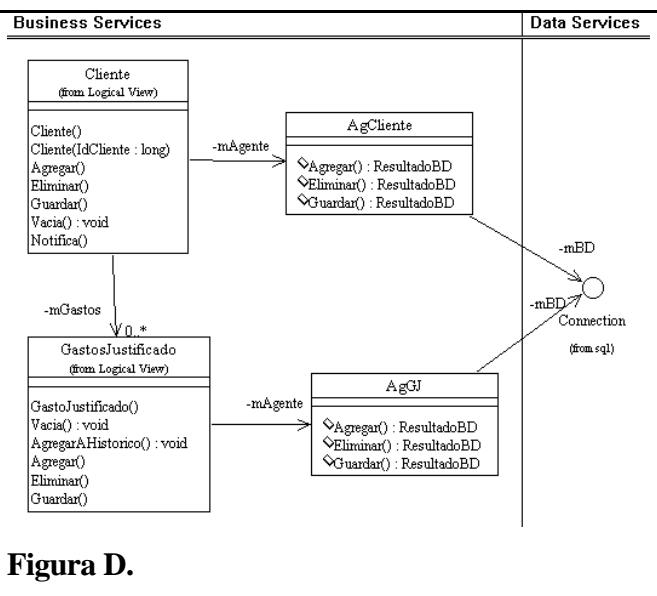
Business Services | Data Services

Cliente
(from Logical View)

Cliente()
Cliente(IdCliente : long)
Agregar()
Eliminar()
Guardar()
Vacia() : void
Notifica()

-mAgente

AgCliente

Agregar() : ResultadoBD
Eliminar() : ResultadoBD
Guardar() : ResultadoBD

-mBD

-mBD

Connection
(from sql)

-mGastos

0..*

GastosJustificado
(from Logical View)

GastoJustificado()
Vacia() : void
AgregarAHistorico() : void
Agregar()
Eliminar()
Guardar()

-mAgente

AgGJ

Agregar() : ResultadoBD
Eliminar() : ResultadoBD
Guardar() : ResultadoBD

Figura D.